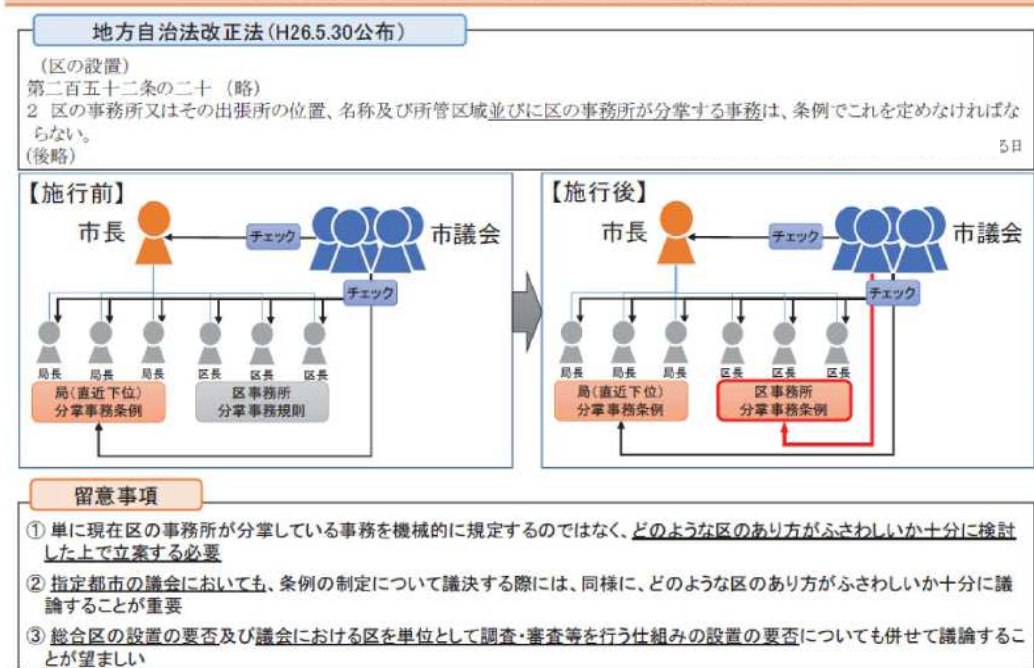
地方自治法改正法（H26.5.30公布）

（区の設置）
第二百五十二条の二十（略）
2 区の事務所又はその出張所の位置、名称及び所管区域並びに区の事務所が分掌する事務は、条例でこれを定めなければならない。
（後略）

5日

【施行前】
市長
チェック
市議会
チェック
局長 局長 局長 区長 区長 区長
局（直近下位）分掌事務条例
区事務所 分掌事務規則

【施行後】
市長
チェック
市議会
チェック
局長 局長 局長 区長 区長 区長
局（直近下位）分掌事務条例
区事務所 分掌事務条例

留意事項
① 単に現在区の事務所が分掌している事務を機械的に規定するのではなく、どのような区のあり方がふさわしいか十分に検討した上で立案する必要
② 指定都市の議会においても、条例の制定について議決する際には、同様に、どのような区のあり方がふさわしいか十分に議論することが重要
③ 総合区の設置の要否及び議会における区を単位として調査・審査等を行う仕組みの設置の要否についても併せて議論することが望ましい